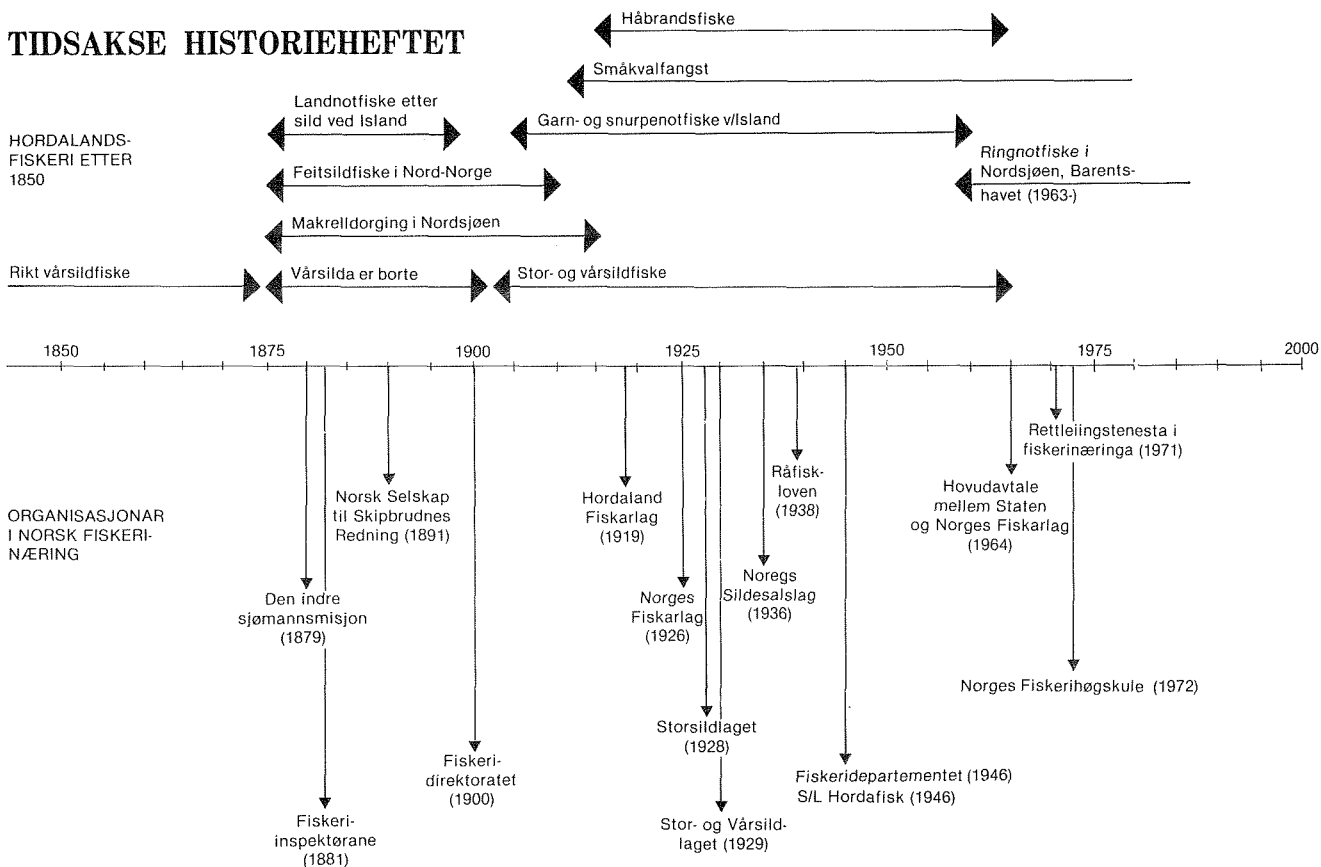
TIDSAKSE HISTORIEHEFTET

Håbrandsfiske

Småkvalfangst

HORDALANDS-FISKERI ETTER 1850

Landnotfiske etter sild ved Island

Garn- og snurpenotfiske v/Island

Ringnotfiske i Nordsjøen, Barents-havet (1963-)

Feitsildfiske i Nord-Norge

Makrelldorging i Nordsjøen

Rikt vårsildfiske

Vårsilda er borte

Stor- og vårsildfiske

1850 1875 1900 1925 1950 1975 2000

ORGANISASJONAR I NORSK FISKERI-NÆRING

Norsk Selskap til Skipbrudnes Redning (1891)

Den indre sjømannsmisjon (1879)

Fiskeri-inspektørane (1881)

Fiskeri-direktoratet (1900)

Hordaland Fiskarlag (1919)

Norges Fiskarlag (1926)

Storsildlaget (1928)

Stor- og Vårsild-laget (1929)

Noregs Sildesalslag (1936)

Råfisk-loven (1938)

Fiskerideparternentet (1946)
S/L Hordafisk (1946)

Hovudavtale mellem Staten og Norges Fiskarlag (1964)

Rettleiingstenesta i fiskerinæringa (1971)

Norges Fiskerihøgskule (1972)